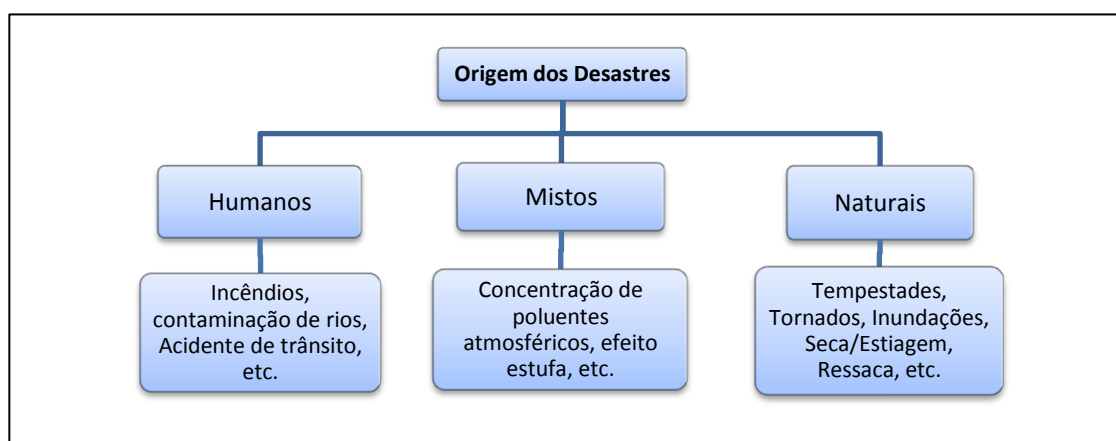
Origem dos Desastres

Humanos

Mistos

Naturais

Incêndios, contaminação de rios, Acidente de trânsito, etc.

Concentração de poluentes atmosféricos, efeito estufa, etc.

Tempestades, Tornados, Inundações, Seca/Estiagem, Ressaca, etc.